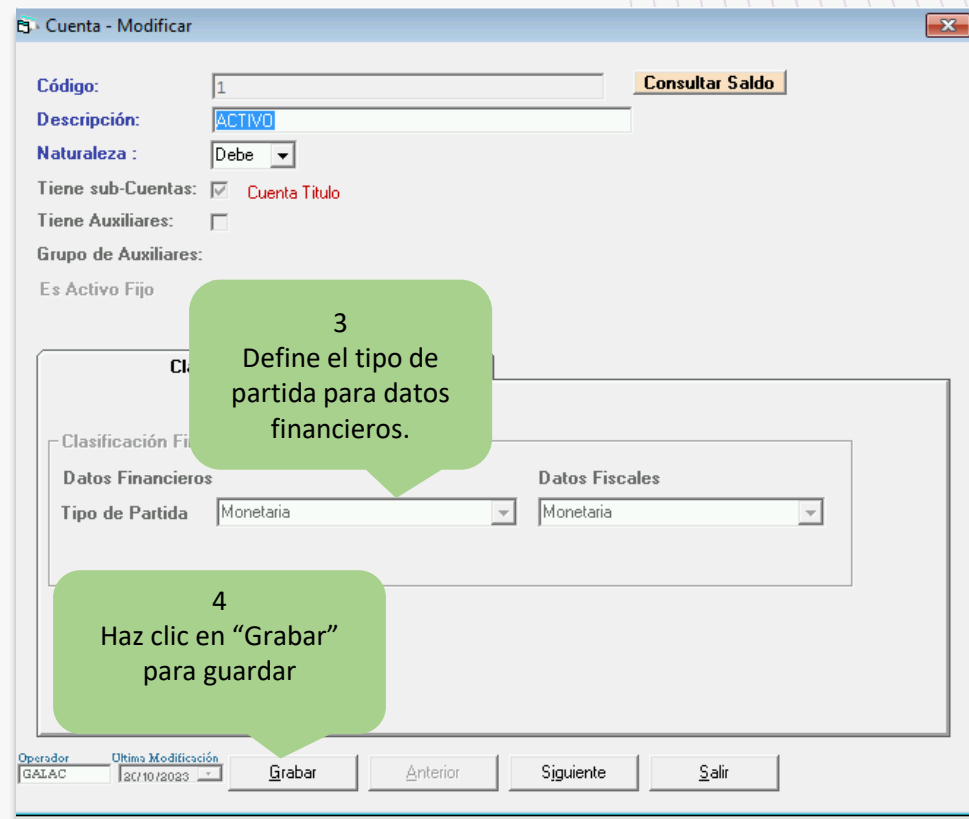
Cuenta - Modificar

Código: 1
Consultar Saldo
Descripción: ACTIVO
Naturaleza : Debe
Tiene sub-Cuentas: Cuenta Titulo
Tiene Auxiliares:
Grupo de Auxiliares:
Es Activo Fijo

3
Define el tipo de partida para datos financieros.

Cl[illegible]

Clasificación Fi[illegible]
Datos Financieros
Tipo de Partida Monetaria
Datos Fiscales
Monetaria

4
Haz clic en “Grabar” para guardar

Operador
GALAC
Ultima Modificación
20/10/2023
Grabar
Anterior
Siguiente
Salir